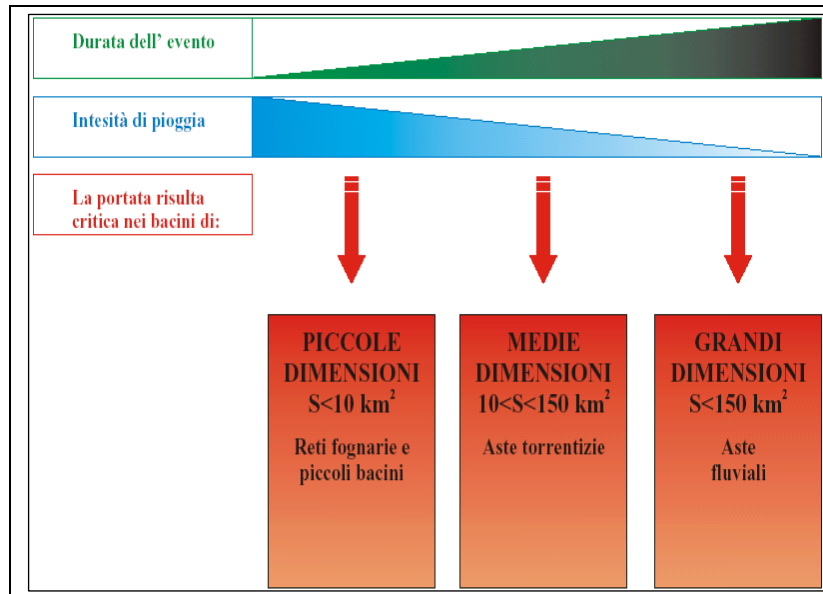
Durata dell' evento

Intesità di pioggia

La portata risulta critica nei bacini di:

PICCOLE DIMENSIONI $S<10\ km^2$

Reti fognarie e piccoli bacini

MEDIE DIMENSIONI $10<S<150\ km^2$

Aste torrentizie

GRANDI DIMENSIONI $S<150\ km^2$

Aste fluviali